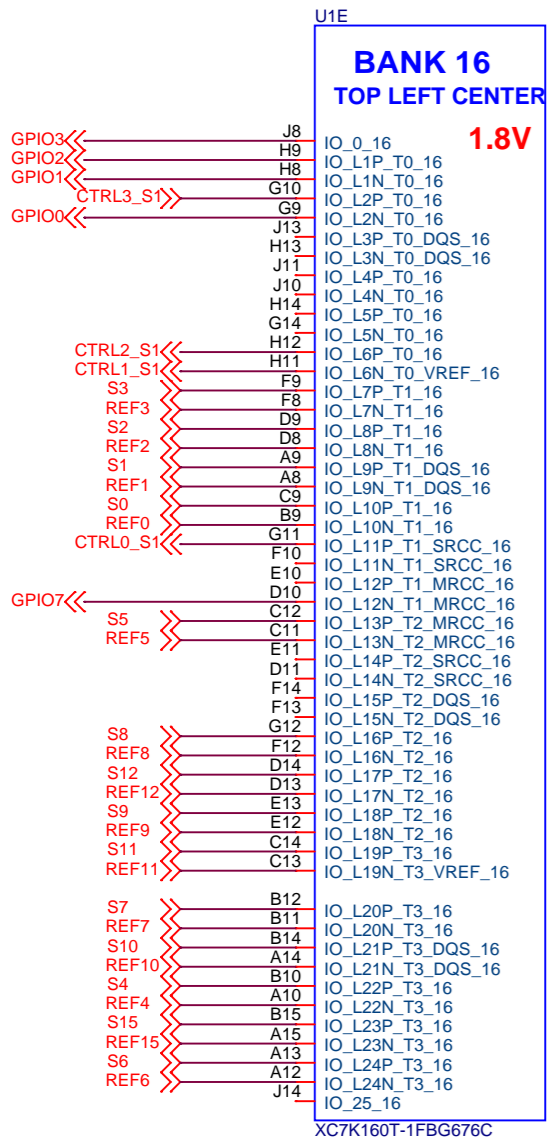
U1E

BANK 16
TOP LEFT CENTER

1.8V

GPIO3 J8 IO_0_16
GPIO2 H9 IO_L1P_T0_16
GPIO1 H8 IO_L1N_T0_16
CTRL3_S1 G10 IO_L2P_T0_16
GPIO0 G9 IO_L2N_T0_16
J13 IO_L3P_T0_DQS_16
H13 IO_L3N_T0_DQS_16
J11 IO_L4P_T0_16
J10 IO_L4N_T0_16
H14 IO_L5P_T0_16
G14 IO_L5N_T0_16
CTRL2_S1 H12 IO_L6P_T0_16
CTRL1_S1 H11 IO_L6N_T0_VREF_16
S3 F9 IO_L7P_T1_16
REF3 F8 IO_L7N_T1_16
S2 D9 IO_L8P_T1_16
REF2 D8 IO_L8N_T1_16
S1 A9 IO_L9P_T1_DQS_16
REF1 A8 IO_L9N_T1_DQS_16
S0 C9 IO_L10P_T1_16
REF0 B9 IO_L10N_T1_16
CTRL0_S1 G11 IO_L11P_T1_SRCC_16
F10 IO_L11N_T1_SRCC_16
E10 IO_L12P_T1_MRCC_16
GPIO7 D10 IO_L12N_T1_MRCC_16
S5 C12 IO_L13P_T2_MRCC_16
REF5 C11 IO_L13N_T2_MRCC_16
E11 IO_L14P_T2_SRCC_16
D11 IO_L14N_T2_SRCC_16
F14 IO_L15P_T2_DQS_16
F13 IO_L15N_T2_DQS_16
S8 G12 IO_L16P_T2_16
REF8 F12 IO_L16N_T2_16
S12 D14 IO_L17P_T2_16
REF12 D13 IO_L17N_T2_16
S9 E13 IO_L18P_T2_16
REF9 E12 IO_L18N_T2_16
S11 C14 IO_L19P_T3_16
REF11 C13 IO_L19N_T3_VREF_16
S7 B12 IO_L20P_T3_16
REF7 B11 IO_L20N_T3_16
S10 B14 IO_L21P_T3_DQS_16
REF10 A14 IO_L21N_T3_DQS_16
S4 B10 IO_L22P_T3_16
REF4 A10 IO_L22N_T3_16
S15 B15 IO_L23P_T3_16
REF15 A15 IO_L23N_T3_16
S6 A13 IO_L24P_T3_16
REF6 A12 IO_L24N_T3_16
J14 IO_25_16

XC7K160T-1FBG676C